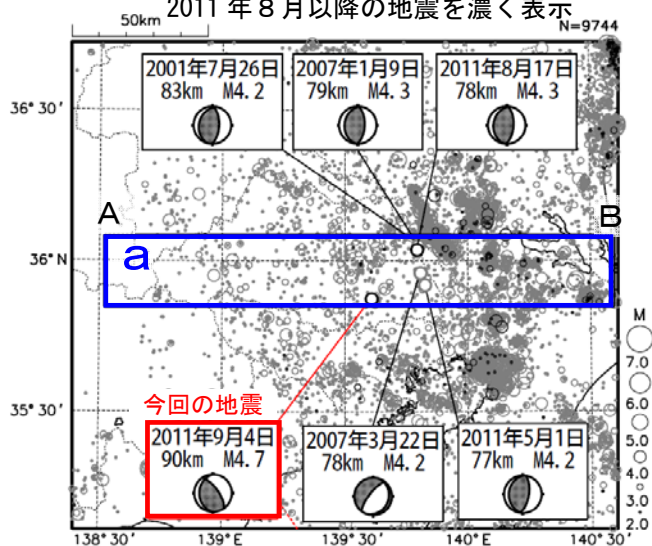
2011 年 8 月以降の地震を濃く表示

50km

N=9744

2001年7月26日
83km M4.2

2007年1月9日
79km M4.3

2011年8月17日
78km M4.3

36° 30′

A

B

36° N

a

M

7.0

6.0

5.0

4.0

3.0

2.0

35° 30′

今回の地震

2011年9月4日
90km M4.7

2007年3月22日
78km M4.2

2011年5月1日
77km M4.2

138° 30′

139° E

139° 30′

140° E

140° 30′